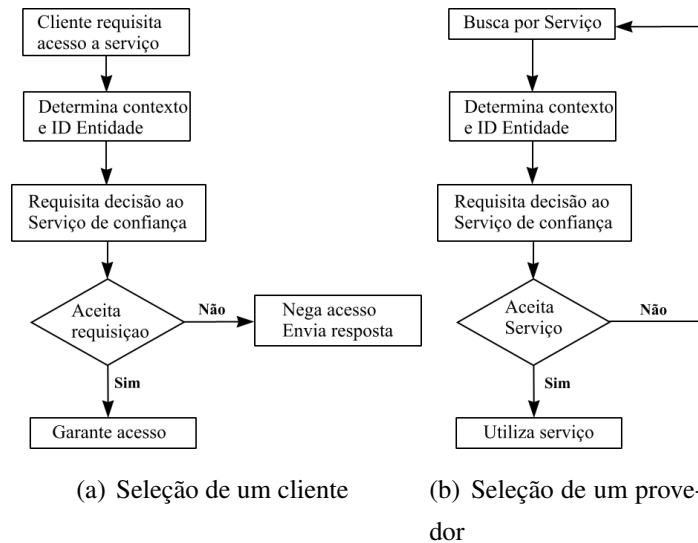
Cliente requisita acesso a serviço

Determina contexto e ID Entidade

Requisita decisão ao Serviço de confiança

Aceita requisiçao

Não

Nega acesso Envia resposta

Sim

Garante acesso

(a) Seleção de um cliente

Busca por Serviço

Determina contexto e ID Entidade

Requisita decisão ao Serviço de confiança

Aceita Serviço

Não

Sim

Utiliza serviço

(b) Seleção de um provedor